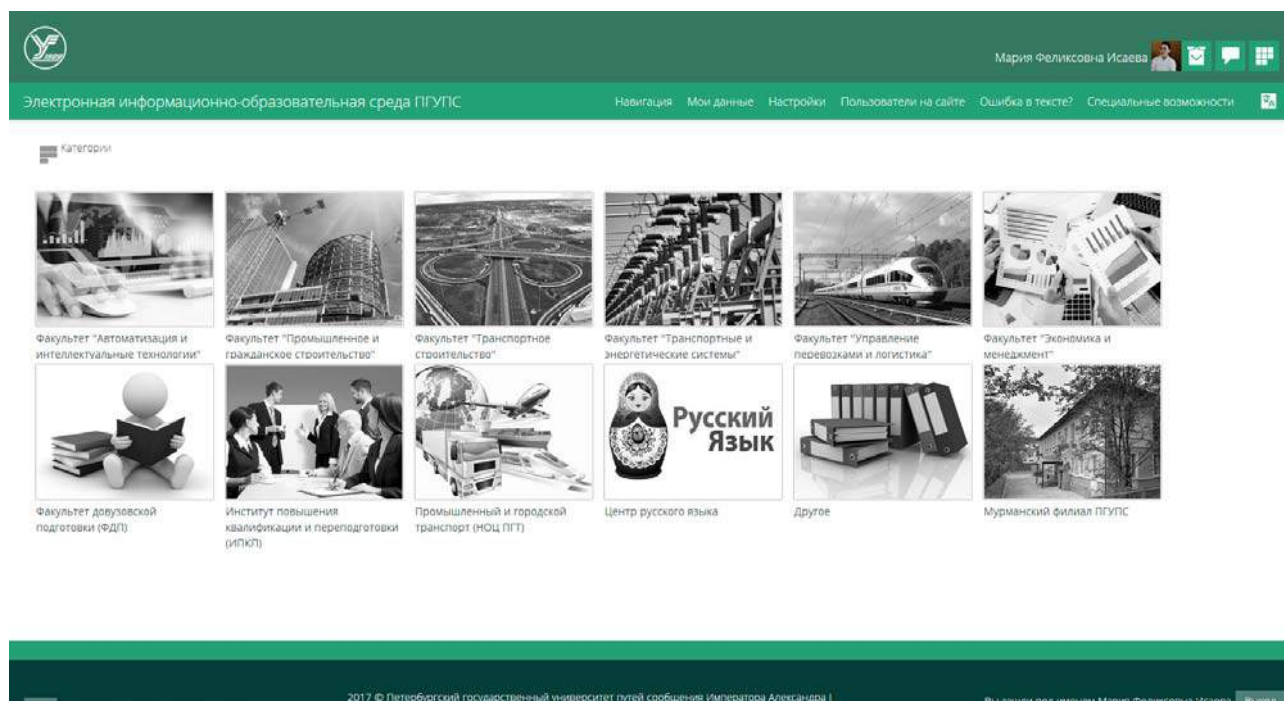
Мария Феликсовна Исаева

Электронная информационно-образовательная среда ПГУПС

Навигация Мои данные Настройки Пользователи на сайте Ошибка в тексте? Специальные возможности

Категории

Факультет "Автоматизация и интеллектуальные технологии"

Факультет "Промышленное и гражданское строительство"

Факультет "Транспортное строительство"

Факультет "Транспортные и энергетические системы"

Факультет "Управление перевозками и логистика"

Факультет "Экономика и менеджмент"

Русский Язык

Факультет довузовской подготовки (ФДП)

Институт повышения квалификации и переподготовки (ИПКП)

Промышленный и городской транспорт (НОЦ ПГТ)

Центр русского языка

Другое

Мурманский филиал ПГУПС

2017 © Петербургский государственный университет путей сообщения Императора Александра I

Вы зашли под именем Мария Феликсовна Исаева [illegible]